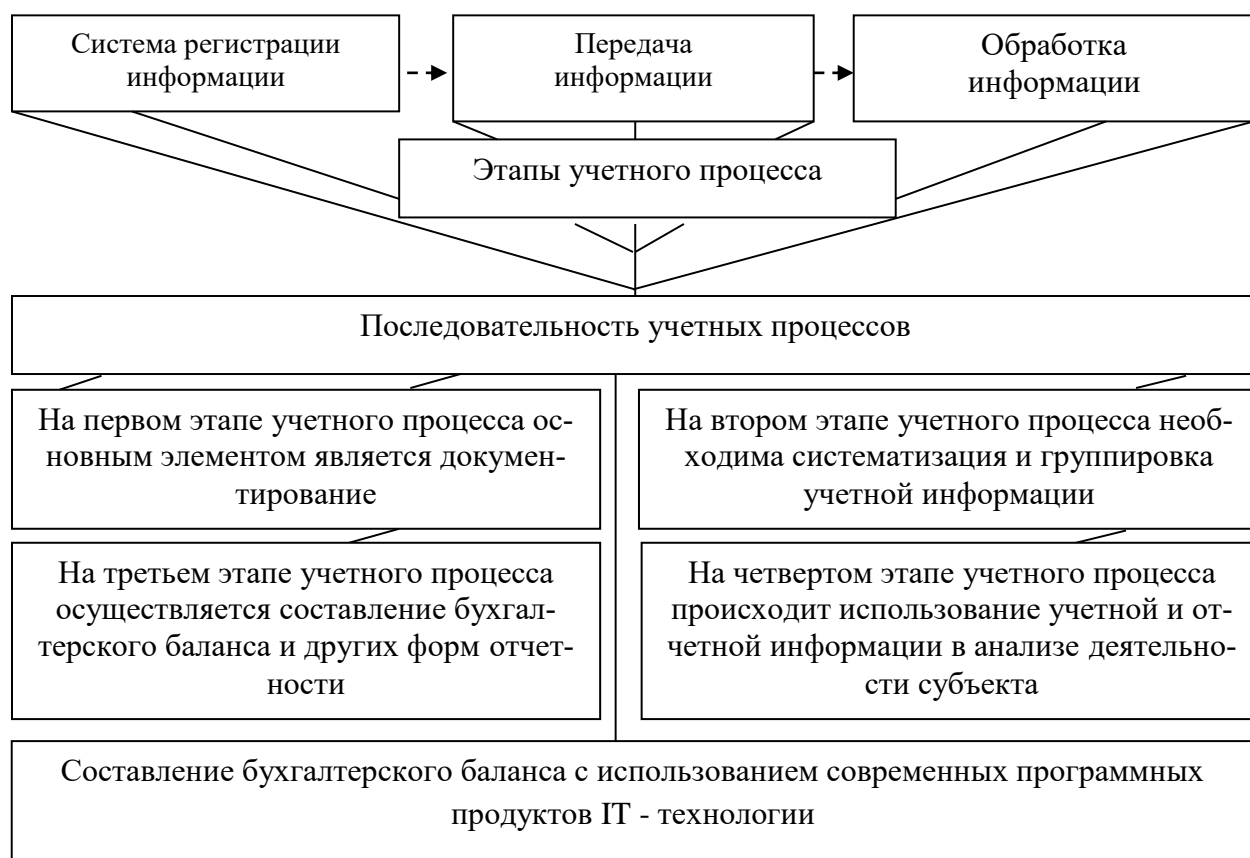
Система регистрации информации

Передача информации

Обработка информации

Этапы учетного процесса

Последовательность учетных процессов

На первом этапе учетного процесса основным элементом является документирование

На втором этапе учетного процесса необходима систематизация и группировка учетной информации

На третьем этапе учетного процесса осуществляется составление бухгалтерского баланса и других форм отчетности

На четвертом этапе учетного процесса происходит использование учетной и отчетной информации в анализе деятельности субъекта

Составление бухгалтерского баланса с использованием современных программных продуктов IT - технологии